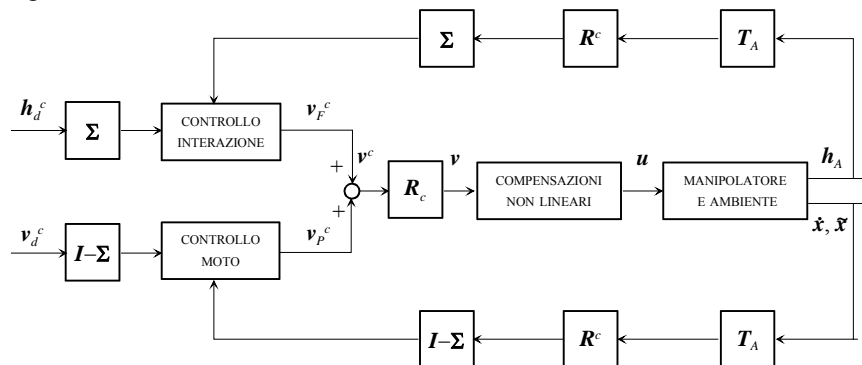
$\boldsymbol{\Sigma}$

$\boldsymbol{R}^c$

$\boldsymbol{T}_A$

$\boldsymbol{h}_d^c$

$\boldsymbol{\Sigma}$

CONTROLLO INTERAZIONE

$\boldsymbol{v}_F^c$

$\boldsymbol{v}^c$

$+$

$+$

$\boldsymbol{R}_c$

$\boldsymbol{v}$

COMPENSAZIONI NON LINEARI

$\boldsymbol{u}$

MANIPOLATORE E AMBIENTE

$\boldsymbol{h}_A$

$\dot{\boldsymbol{x}}, \tilde{\boldsymbol{x}}$

$\boldsymbol{v}_d^c$

$\boldsymbol{I}-\boldsymbol{\Sigma}$

CONTROLLO MOTO

$\boldsymbol{v}_P^c$

$\boldsymbol{I}-\boldsymbol{\Sigma}$

$\boldsymbol{R}^c$

$\boldsymbol{T}_A$